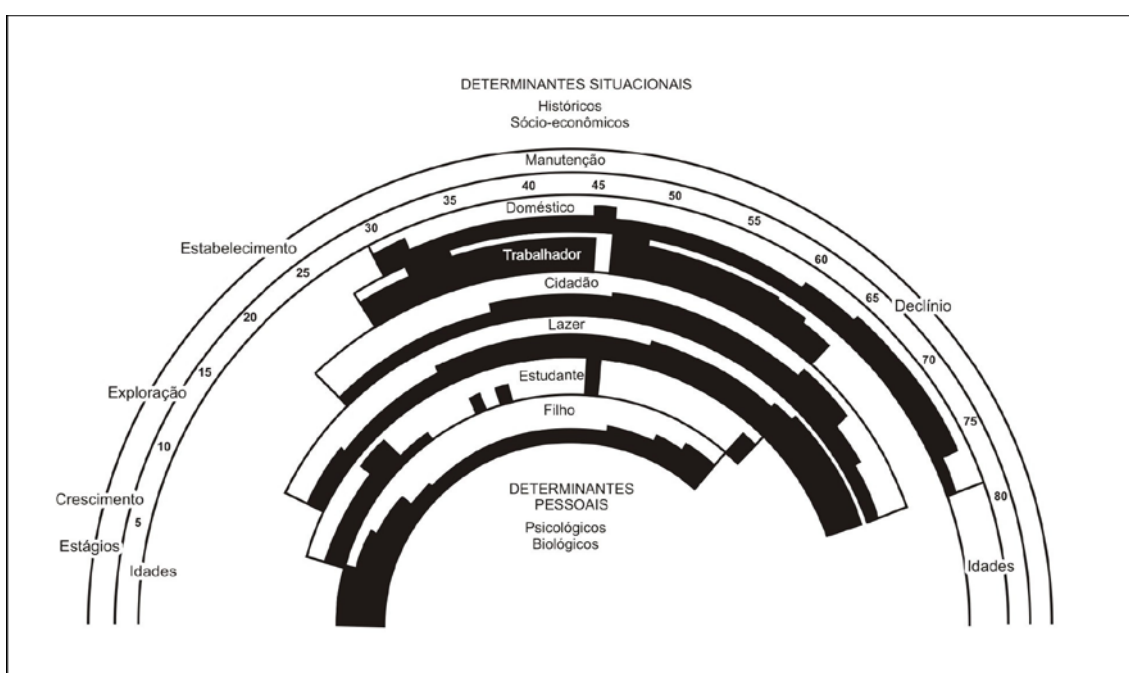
DETERMINANTES SITUACIONAIS
Históricos
Sócio-econômicos

Manutenção

Estabelecimento

Declínio

Exploração

Crescimento

Estágios

Idades

Idades

5
10
15
20
25
30
35
40
45
50
55
60
65
70
75
80

Doméstico
Trabalhador
Cidadão
Lazer
Estudante
Filho

DETERMINANTES PESSOAIS
Psicológicos
Biológicos